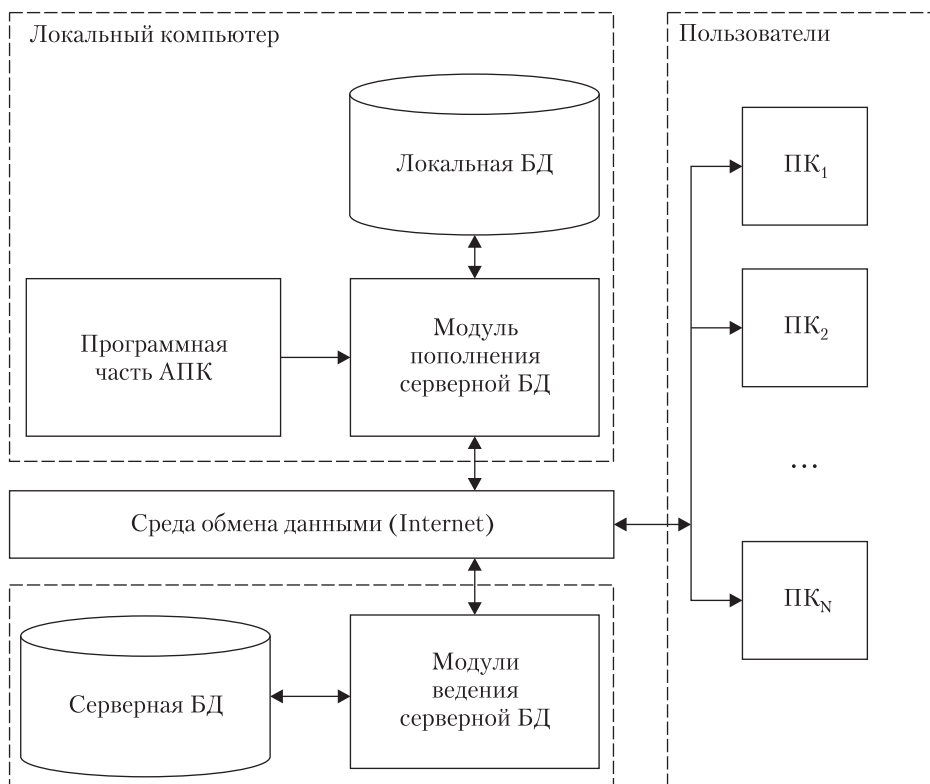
Локальный компьютер

Локальная БД

Программная часть АПК

Модуль пополнения серверной БД

Пользователи

$ПК_1$

$ПК_2$

…

$ПК_N$

Среда обмена данными (Internet)

Серверная БД

Модули ведения серверной БД